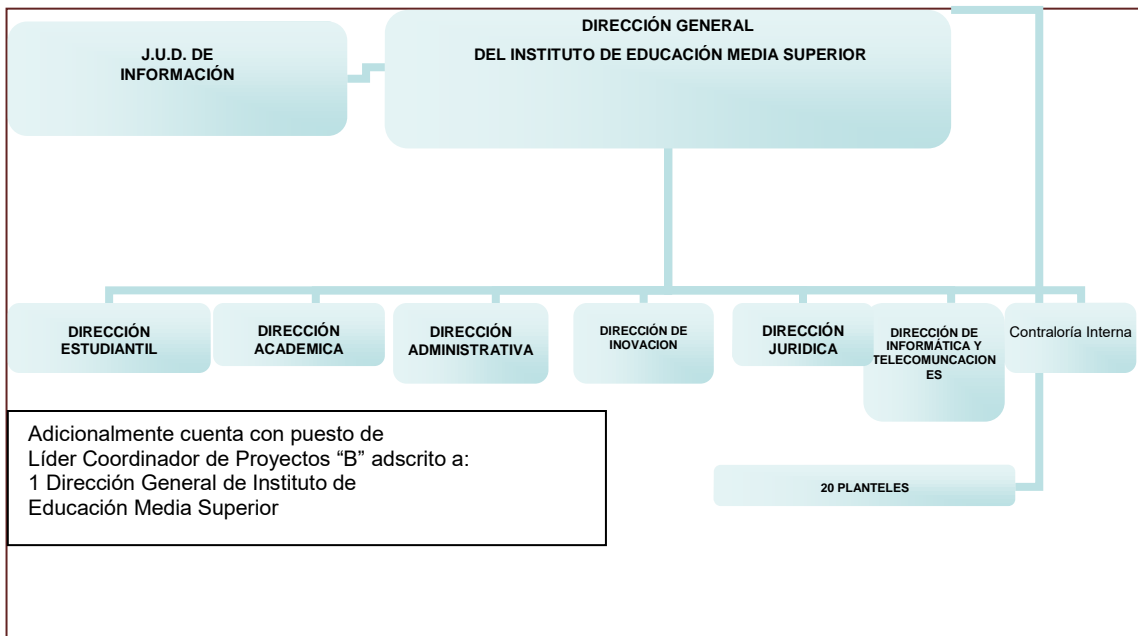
J.U.D. DE INFORMACIÓN

DIRECCIÓN GENERAL
DEL INSTITUTO DE EDUCACIÓN MEDIA SUPERIOR

DIRECCIÓN ESTUDIANTIL

DIRECCIÓN ACADEMICA

DIRECCIÓN ADMINISTRATIVA

DIRECCIÓN DE INOVACION

DIRECCIÓN JURIDICA

DIRECCIÓN DE INFORMÁTICA Y TELECOMUNCACIONES

Contraloría Interna

Adicionalmente cuenta con puesto de Líder Coordinador de Proyectos “B” adscrito a:
1 Dirección General de Instituto de Educación Media Superior

20 PLANTELES